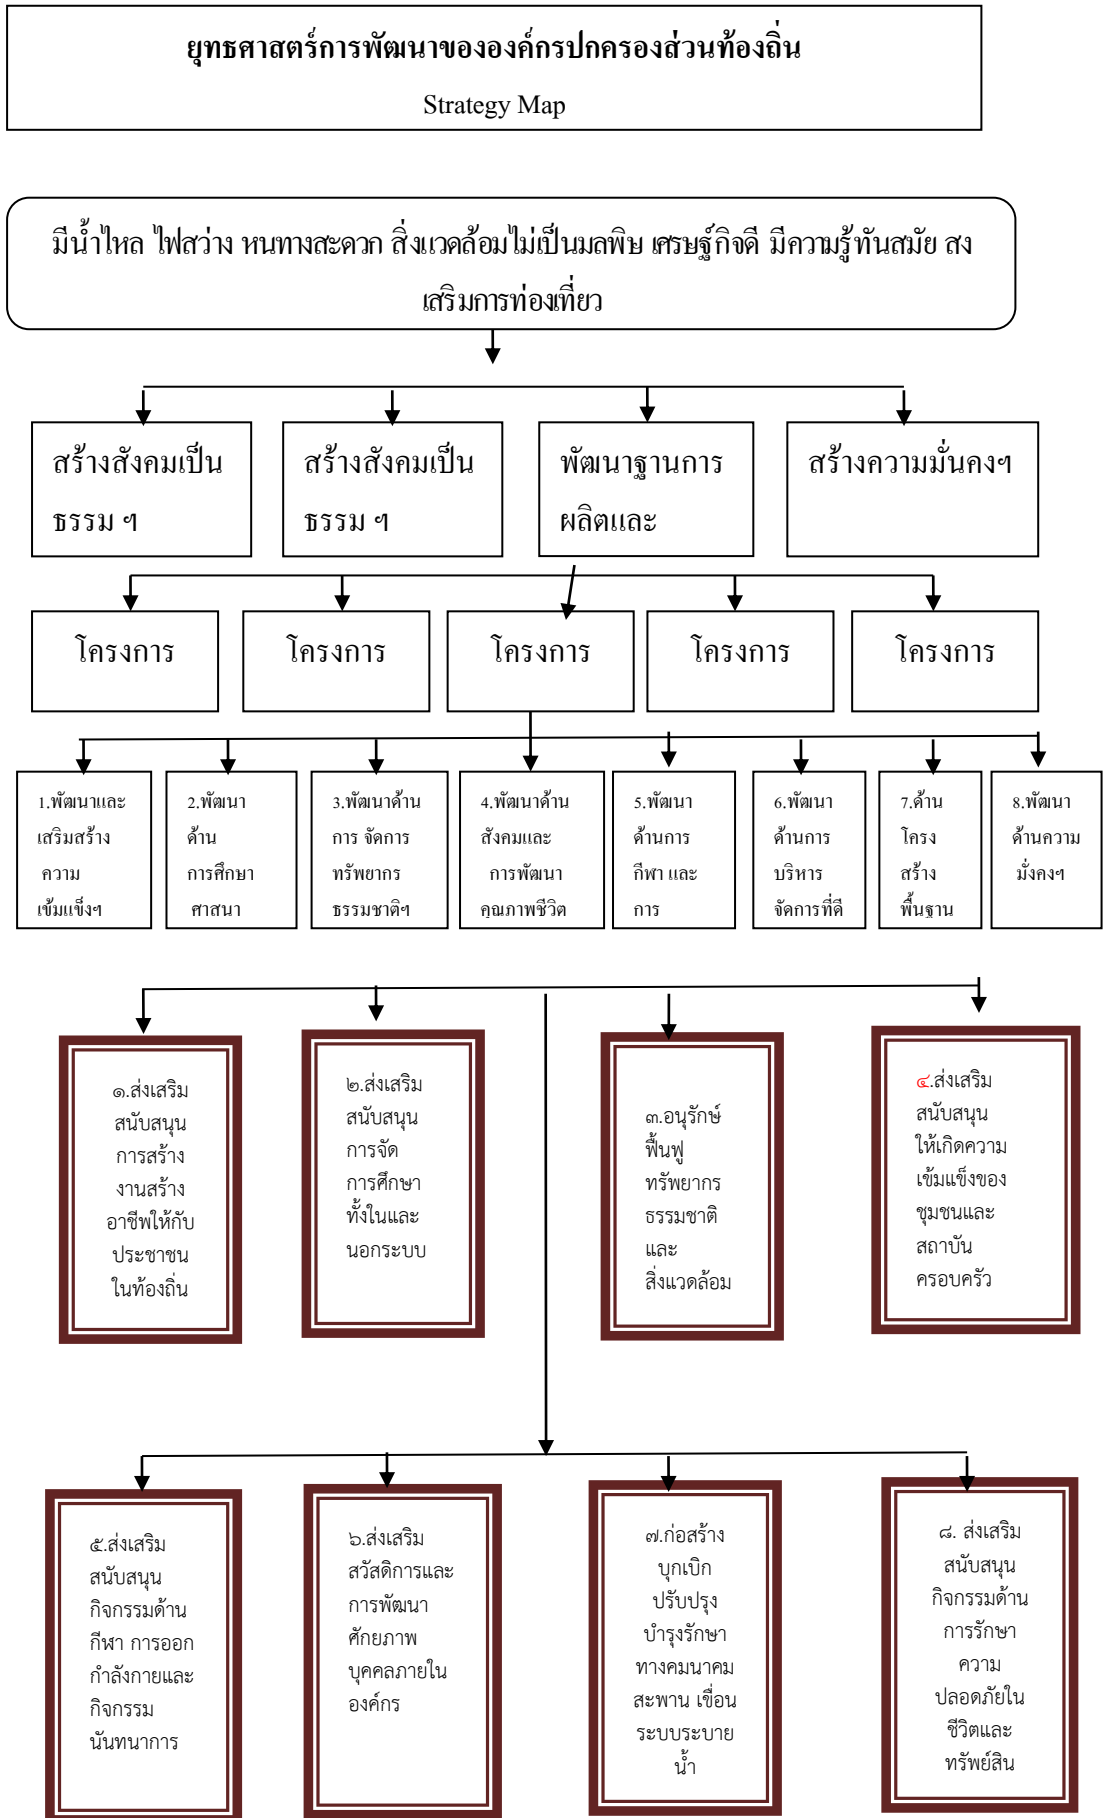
ยุทธศาสตร์การพัฒนาขององค์กรปกครองส่วนท้องถิ่น

Strategy Map

มีน้ำไหล ไฟสว่าง หนทางสะดวก สิ่งแวดล้อมไม่เป็นมลพิษ เศรษฐกิจดี มีความรู้ทันสมัย สงเสริมการท่องเที่ยว

สร้างสังคมเป็นธรรม ฯ

สร้างสังคมเป็นธรรม ฯ

พัฒนาฐานการผลิตและ

สร้างความมั่นคงฯ

โครงการ

โครงการ

โครงการ

โครงการ

โครงการ

1.พัฒนาและเสริมสร้างความเข้มแข็งฯ

2.พัฒนาด้านการศึกษาศาสนา

3.พัฒนาด้านการ จัดการทรัพยากรธรรมชาติฯ

4.พัฒนาด้านสังคมและการพัฒนาคุณภาพชีวิต

5.พัฒนาด้านการกีฬา และการ

6.พัฒนาด้านการบริหารจัดการที่ดี

7.ด้านโครงสร้างพื้นฐาน

8.พัฒนาด้านความมั่งคงฯ

๑.ส่งเสริมสนับสนุนการสร้างงานสร้างอาชีพให้กับประชาชนในท้องถิ่น

๒.ส่งเสริมสนับสนุนการจัดการศึกษาทั้งในและนอกระบบ

๓.อนุรักษ์ฟื้นฟูทรัพยากรธรรมชาติและสิ่งแวดล้อม

๔.ส่งเสริมสนับสนุนให้เกิดความเข้มแข็งของชุมชนและสถาบันครอบครัว

๕.ส่งเสริมสนับสนุนกิจกรรมด้านกีฬา การออกกำลังกายและกิจกรรมนันทนาการ

๖.ส่งเสริมสวัสดิการและการพัฒนาศักยภาพบุคคลภายในองค์กร

๗.ก่อสร้างบุกเบิกปรับปรุงบำรุงรักษาทางคมนาคมสะพาน เขื่อนระบบระบายน้ำ

๘. ส่งเสริมสนับสนุนกิจกรรมด้านการรักษาความปลอดภัยในชีวิตและทรัพย์สิน